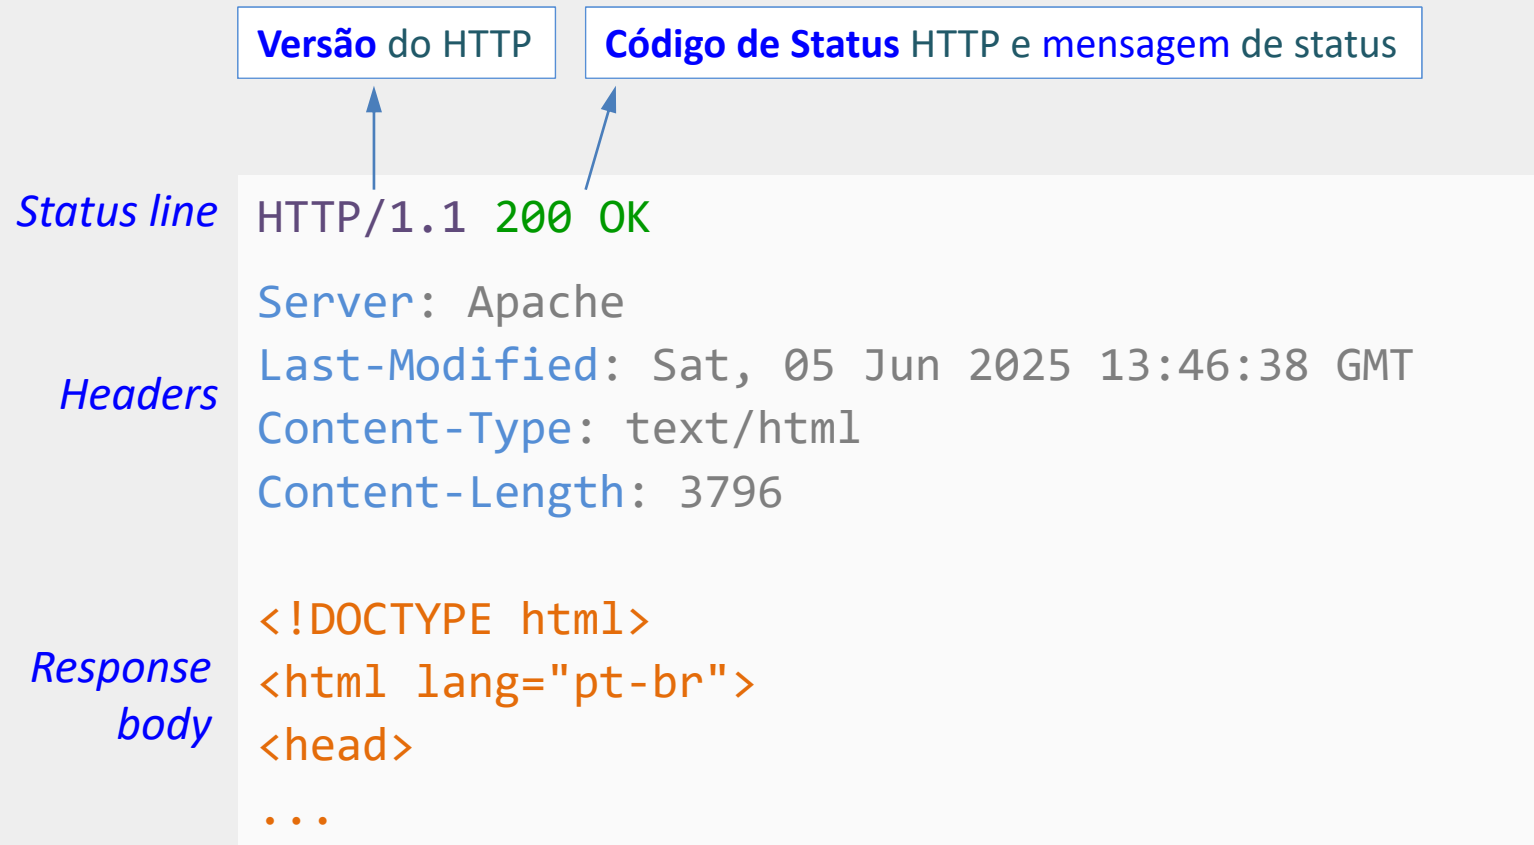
Versão do HTTP

Código de Status HTTP e mensagem de status

Status line

HTTP/1.1 200 OK

Headers

Server: Apache
Last-Modified: Sat, 05 Jun 2025 13:46:38 GMT
Content-Type: text/html
Content-Length: 3796

Response body

<!DOCTYPE html>
<html lang="pt-br">
<head>
...